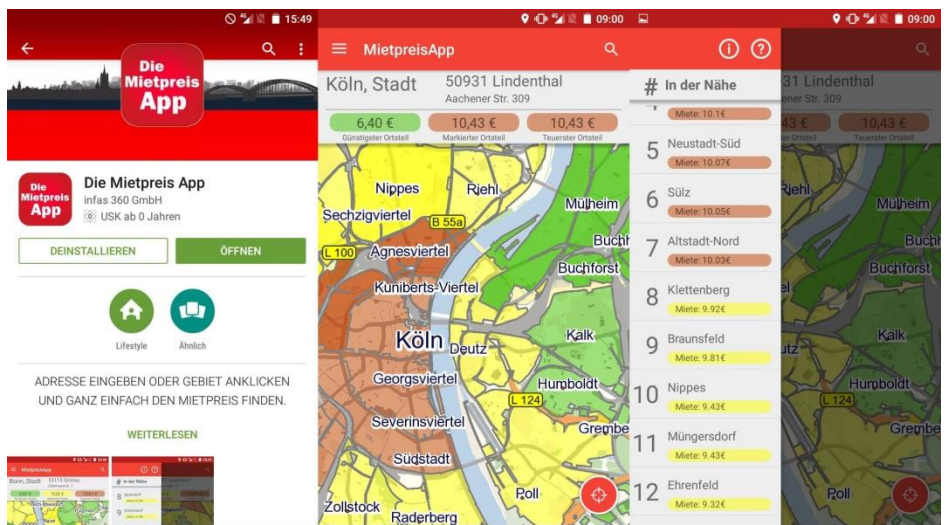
15:49

Die Mietpreis App

Die Mietpreis App
infas 360 GmbH
USK ab 0 Jahren

DEINSTALLIEREN
ÖFFNEN

Lifestyle
Ähnlich

ADRESSE EINGEBEN ODER GEBIET ANKLICKEN UND GANZ EINFACH DEN MIETPREIS FINDEN.

WEITERLESEN

09:00

MietpreisApp

Köln, Stadt
50931 Lindenthal
Aachener Str. 309

6,40 €
Günstigster Ortsteil
10,43 €
Markierter Ortsteil
10,43 €
Teuerster Ortsteil

Nippes
Riehl
Sechzigviertel
B 55a
Mülheim
L 100
Agnesviertel
Buchf
Buchforst
Kuniberts-Viertel
Kalk
Köln
Deutz
Georgsviertel
Humboldt
L 124
Severinsviertel
Grembe
Südstadt
Poll
Zollstock
Raderberg

09:00

# In der Nähe

Miete: 10.1€
5 Neustadt-Süd
Miete: 10.07€
6 Sülz
Miete: 10.05€
7 Altstadt-Nord
Miete: 10.03€
8 Klettenberg
Miete: 9.92€
9 Braunsfeld
Miete: 9.81€
10 Nippes
Miete: 9.43€
11 Müngersdorf
Miete: 9.43€
12 Ehrenfeld
Miete: 9.32€

31 Lindenthal
ener Str. 309
10,43 €
Teuerster Ortsteil
Riehl
Mülheim
Buch
Buchforst
Kalk
utz
Humboldt
L 124
Grembe
Poll